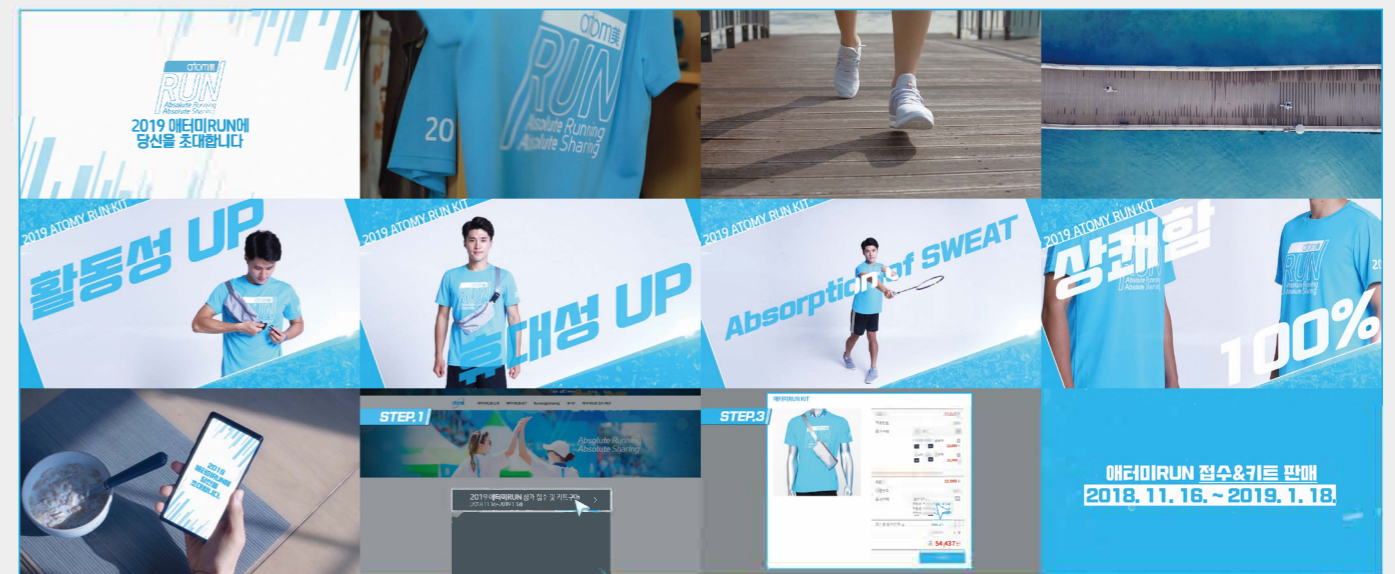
atomy
RUN
Absolute Running
Absolute Sharing
2019 애터미RUN에
당신을 초대합니다

atomy
RUN
Absolute Running
Absolute Sharing
20

2019 ATOMY RUN KIT
활동성 UP

2019 ATOMY RUN KIT
휴대성 UP

2019 ATOMY RUN KIT
Absorption of SWEAT

2019 ATOMY RUN KIT
상쾌함
100%

2019
애터미RUN에
당신을
초대합니다

STEP.1
atomy
Absolute Running
Absolute Sharing
2019 애터미RUN 참가 접수 및 키트구매

STEP.3
애터미RUN KIT
54,437

애터미RUN 접수&키트 판매
2018. 11. 16. ~ 2019. 1. 18.